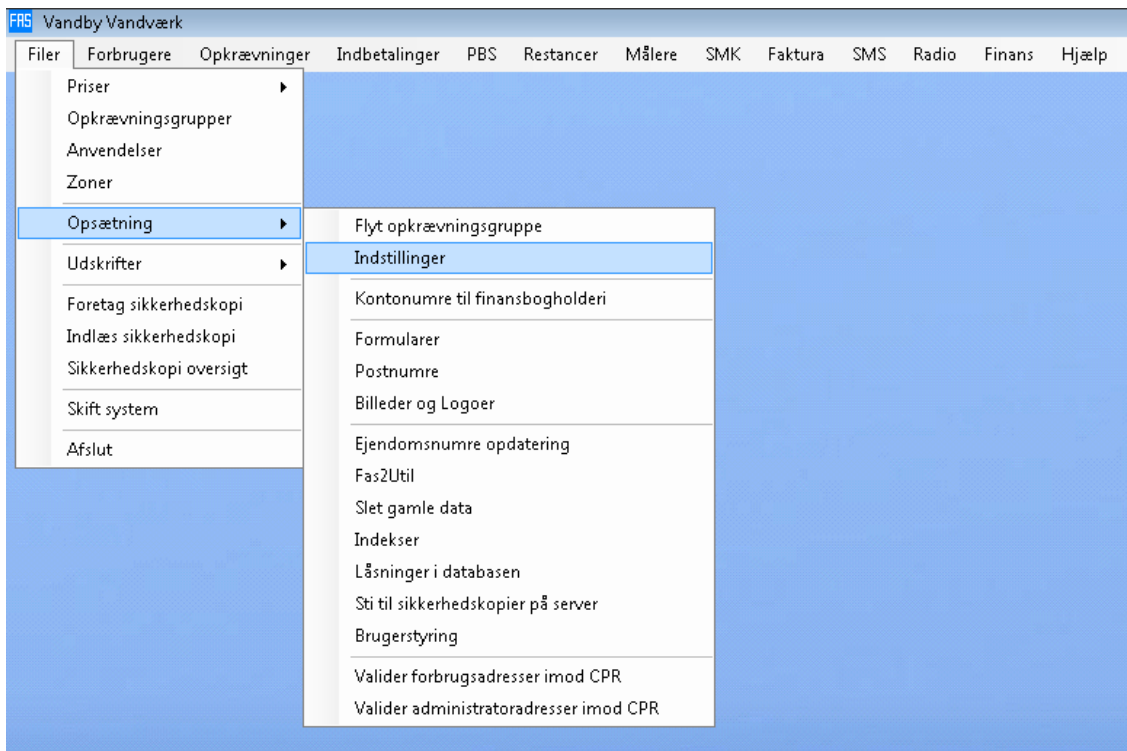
FAS Vandby Vandværk

Filer Forbrugere Opkrævninger Indbetalinger PBS Restancer Målere SMK Faktura SMS Radio Finans Hjælp

Priser
Opkrævningsgrupper
Anvendelser
Zoner
Opsætning
Udskrifter
Foretag sikkerhedskopi
Indlæs sikkerhedskopi
Sikkerhedskopi oversigt
Skift system
Afslut

Flyt opkrævningsgruppe
Indstillinger
Kontonumre til finansbogholderi
Formularer
Postnumre
Billeder og Logoer
Ejendomsnumre opdatering
Fas2Util
Slet gamle data
Indekser
Låsninger i databasen
Sti til sikkerhedskopier på server
Brugerstyring
Valider forbrugsadresser imod CPR
Valider administratoradresser imod CPR